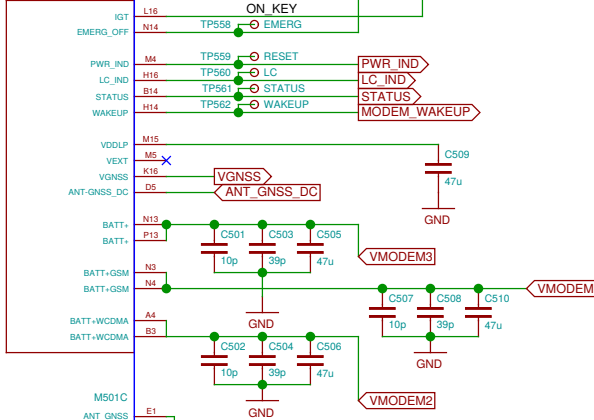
IGT
EMERG_OFF
L16
N14
ON_KEY
TP558
EMERG
PWR_IND
LC_IND
STATUS
WAKEUP
M4
H16
B14
H14
TP559
TP560
TP561
TP562
RESET
LC
STATUS
WAKEUP
PWR_IND
LC_IND
STATUS
MODEM_WAKEUP
VDDLP
VEXT
VGNSS
ANT-GNSS_DC
M15
M5
K16
D5
VGNSS
ANT_GNSS_DC
C509
47u
GND
BATT+
BATT+
N13
P13
C501
10p
C503
39p
C505
47u
VMODEM3
BATT+GSM
BATT+GSM
N3
N4
GND
C507
10p
C508
39p
C510
47u
VMODEM
GND
BATT+WCDMA
BATT+WCDMA
A4
B3
C502
10p
C504
39p
C506
47u
VMODEM2
GND
M501C
ANT_GNSS
E1